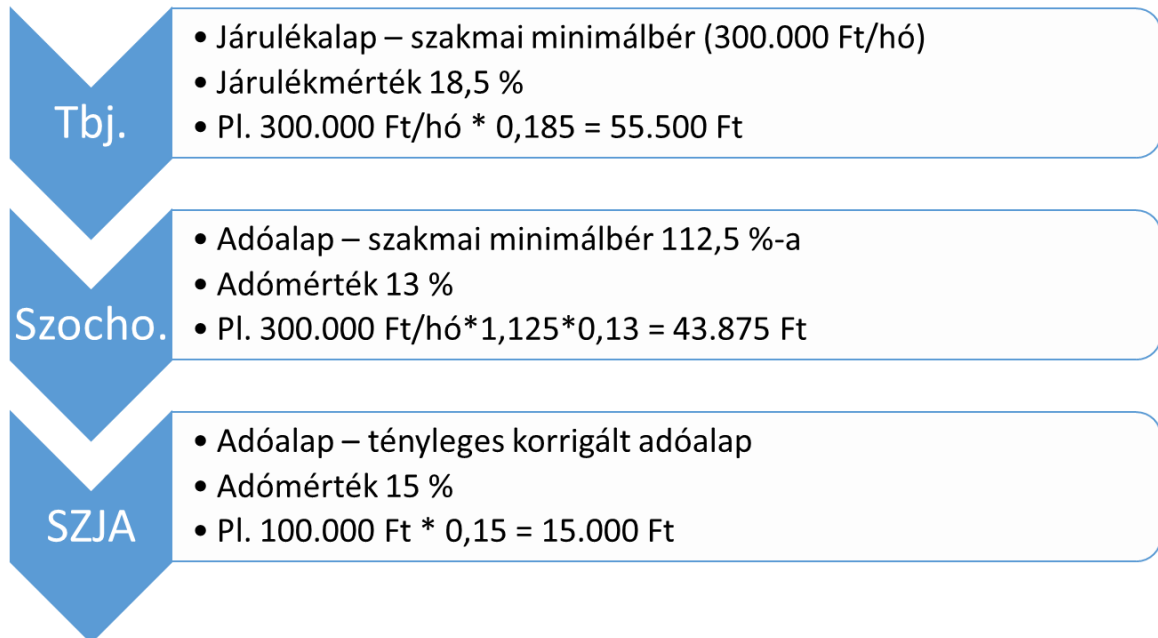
Tbj.

- Járulékalap – szakmai minimálbér (300.000 Ft/hó)
- Járulékmérték 18,5 %
- Pl. 300.000 Ft/hó * 0,185 = 55.500 Ft

Szocho.

- Adóalap – szakmai minimálbér 112,5 %-a
- Adómérték 13 %
- Pl. 300.000 Ft/hó*1,125*0,13 = 43.875 Ft

SZJA

- Adóalap – tényleges korrigált adóalap
- Adómérték 15 %
- Pl. 100.000 Ft * 0,15 = 15.000 Ft